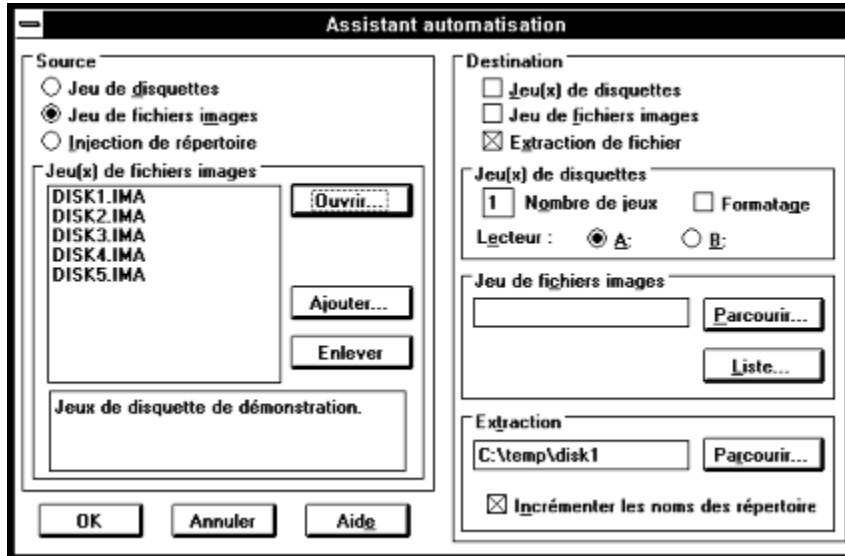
Assistant automatisation

Source
Jeu de disquettes
Jeu de fichiers images
Injection de répertoire

Jeu(x) de fichiers images
DISK1.IMA
DISK2.IMA
DISK3.IMA
DISK4.IMA
DISK5.IMA

Ouvrir...
Ajouter...
Enlever

Jeux de disquette de démonstration.

OK
Annuler
Aide

Destination
Jeu(x) de disquettes
Jeu de fichiers images
Extraction de fichier

Jeu(x) de disquettes
1 Nombre de jeux
Formatage
Lecteur : A: B:

Jeu de fichiers images
Parcourir...
Liste...

Extraction
C:\temp\disk1
Parcourir...
Incrémenter les noms des répertoire